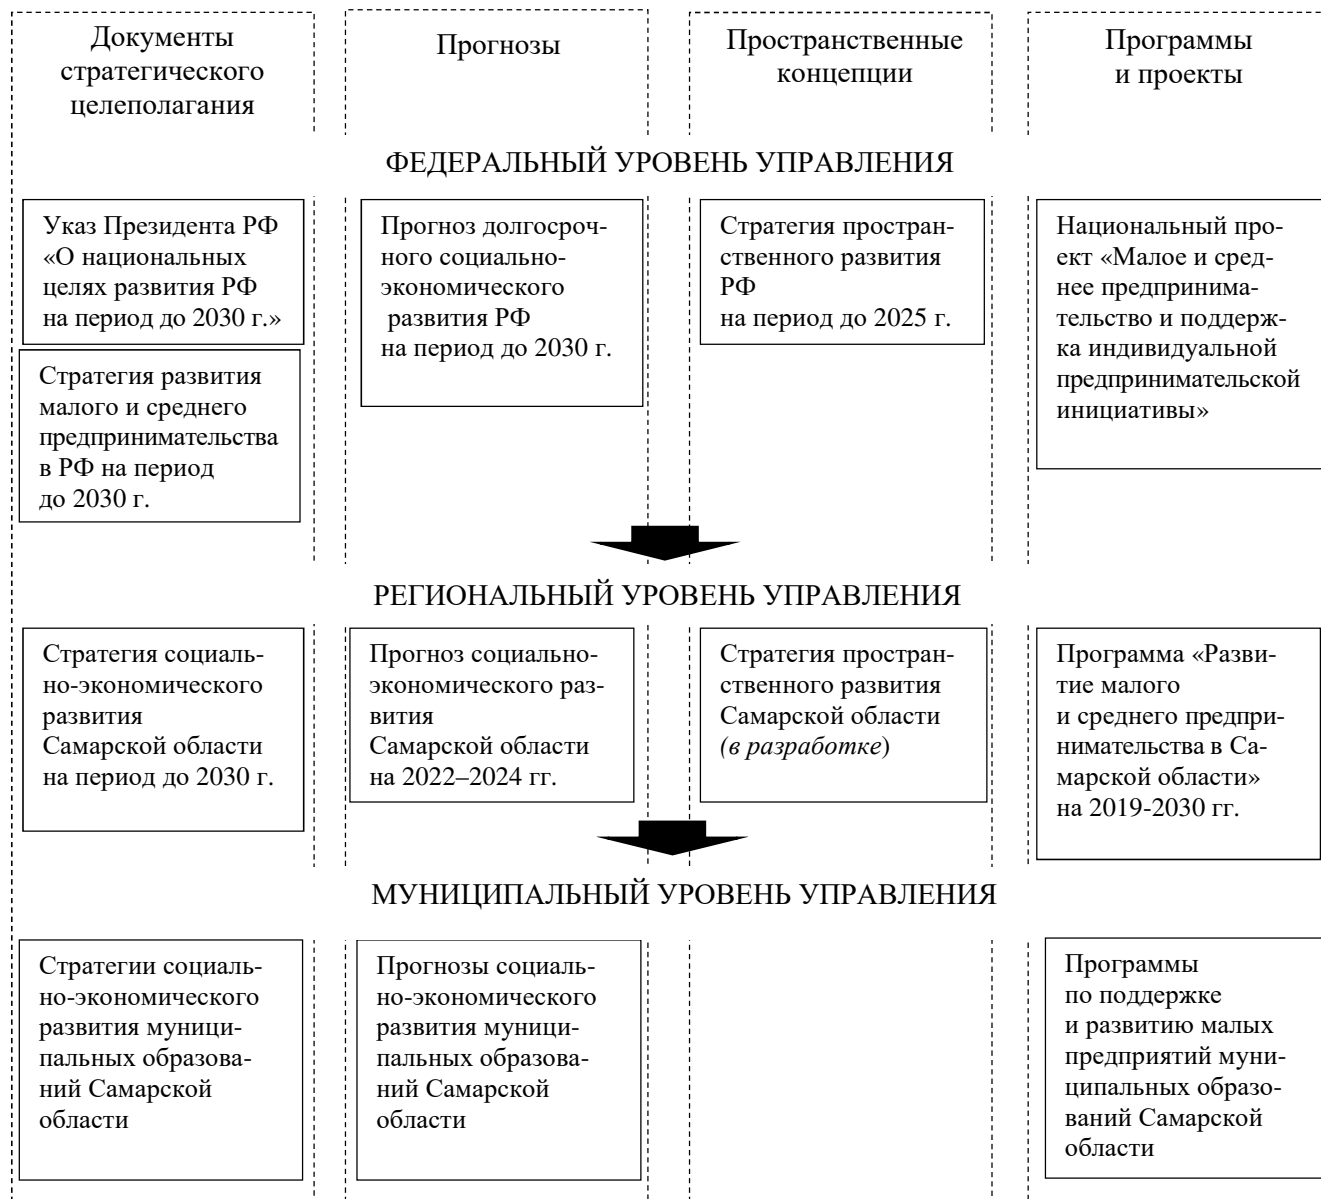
Документы стратегического целеполагания

Прогнозы

Пространственные концепции

Программы и проекты

ФЕДЕРАЛЬНЫЙ УРОВЕНЬ УПРАВЛЕНИЯ

Указ Президента РФ «О национальных целях развития РФ на период до 2030 г.»

Стратегия развития малого и среднего предпринимательства в РФ на период до 2030 г.

Прогноз долгосрочного социально-экономического развития РФ на период до 2030 г.

Стратегия пространственного развития РФ на период до 2025 г.

Национальный проект «Малое и среднее предпринимательство и поддержка индивидуальной предпринимательской инициативы»

РЕГИОНАЛЬНЫЙ УРОВЕНЬ УПРАВЛЕНИЯ

Стратегия социально-экономического развития Самарской области на период до 2030 г.

Прогноз социально-экономического развития Самарской области на 2022–2024 гг.

Стратегия пространственного развития Самарской области *(в разработке)*

Программа «Развитие малого и среднего предпринимательства в Самарской области» на 2019-2030 гг.

МУНИЦИПАЛЬНЫЙ УРОВЕНЬ УПРАВЛЕНИЯ

Стратегии социально-экономического развития муниципальных образований Самарской области

Прогнозы социально-экономического развития муниципальных образований Самарской области

Программы по поддержке и развитию малых предприятий муниципальных образований Самарской области